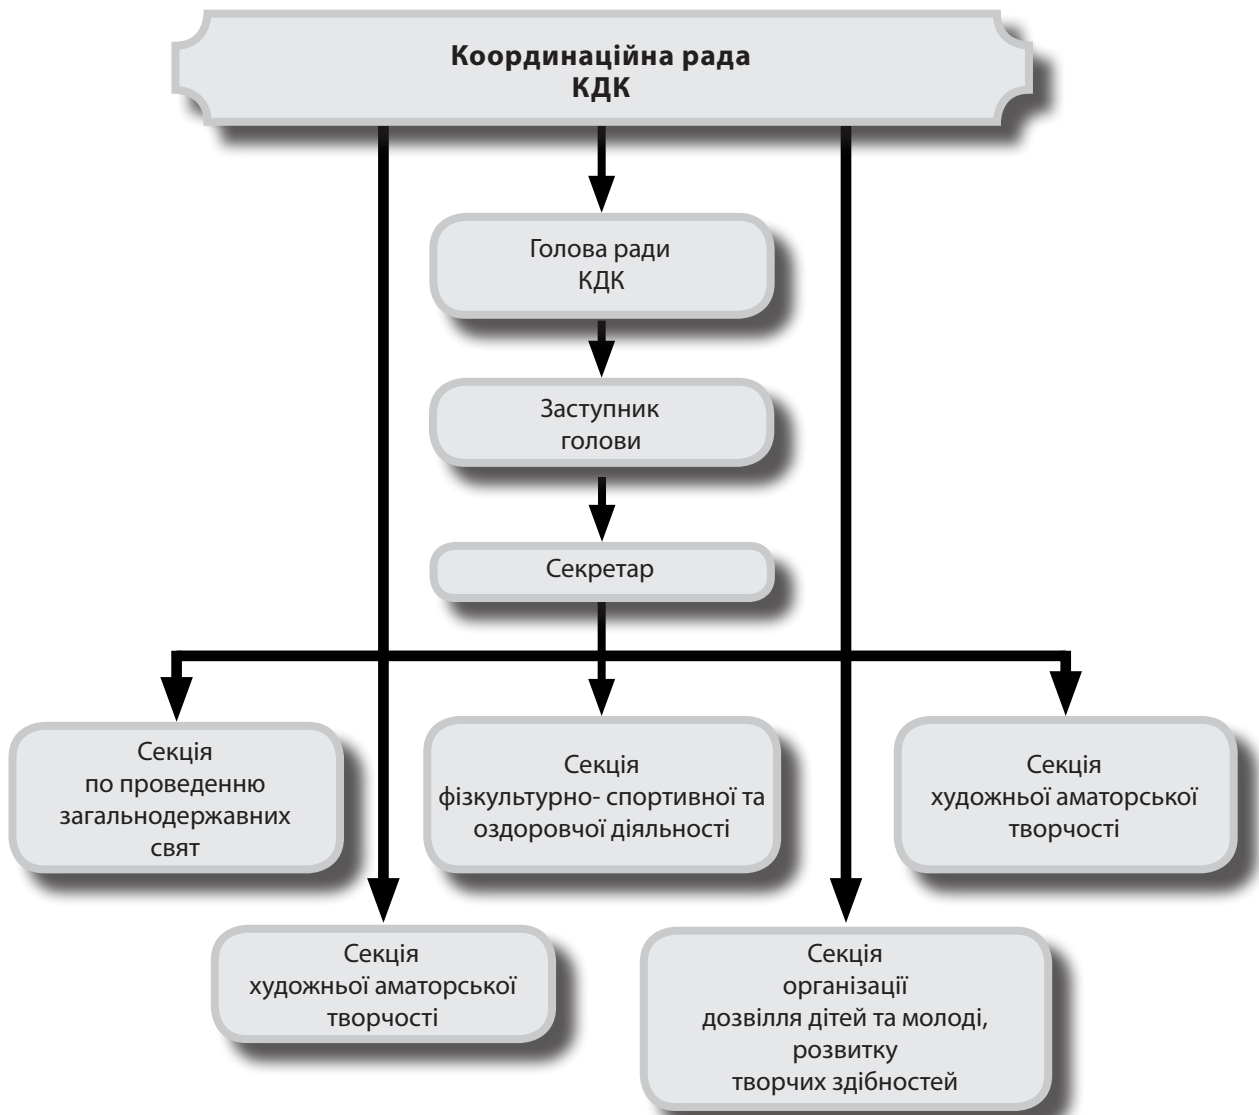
Координаційна рада КДК

Голова ради КДК

Заступник голови

Секретар

Секція по проведенню загальнодержавних свят

Секція фізкультурно- спортивної та оздоровчої діяльності

Секція художньої аматорської творчості

Секція художньої аматорської творчості

Секція організації дозвілля дітей та молоді, розвитку творчих здібностей